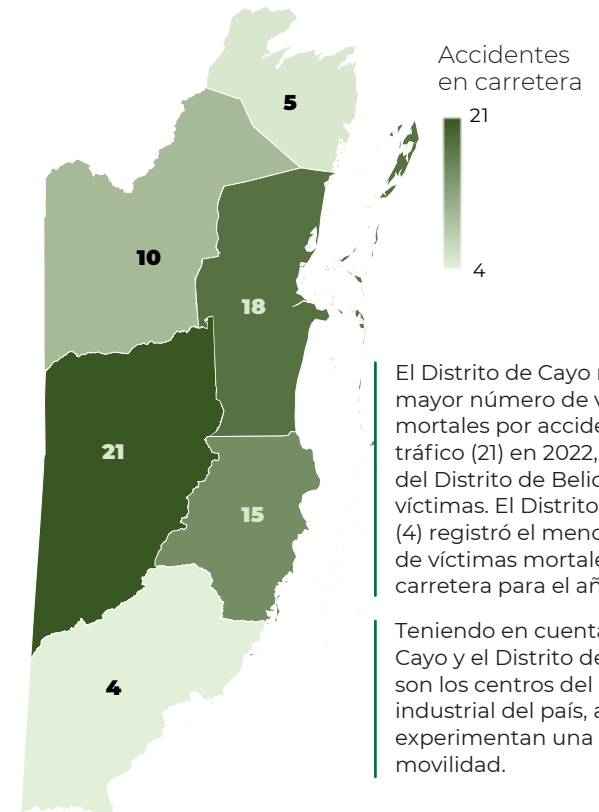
Accidentes en carretera

21

4

5

10

18

21

15

4

El Distrito de Cayo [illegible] mayor número de v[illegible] mortales por accide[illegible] tráfico (21) en 2022, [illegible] del Distrito de Belic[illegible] víctimas. El Distrito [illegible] (4) registró el meno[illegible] de víctimas mortale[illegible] carretera para el añ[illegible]

Teniendo en cuenta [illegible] Cayo y el Distrito de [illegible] son los centros del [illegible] industrial del país, a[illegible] experimentan una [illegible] movilidad.